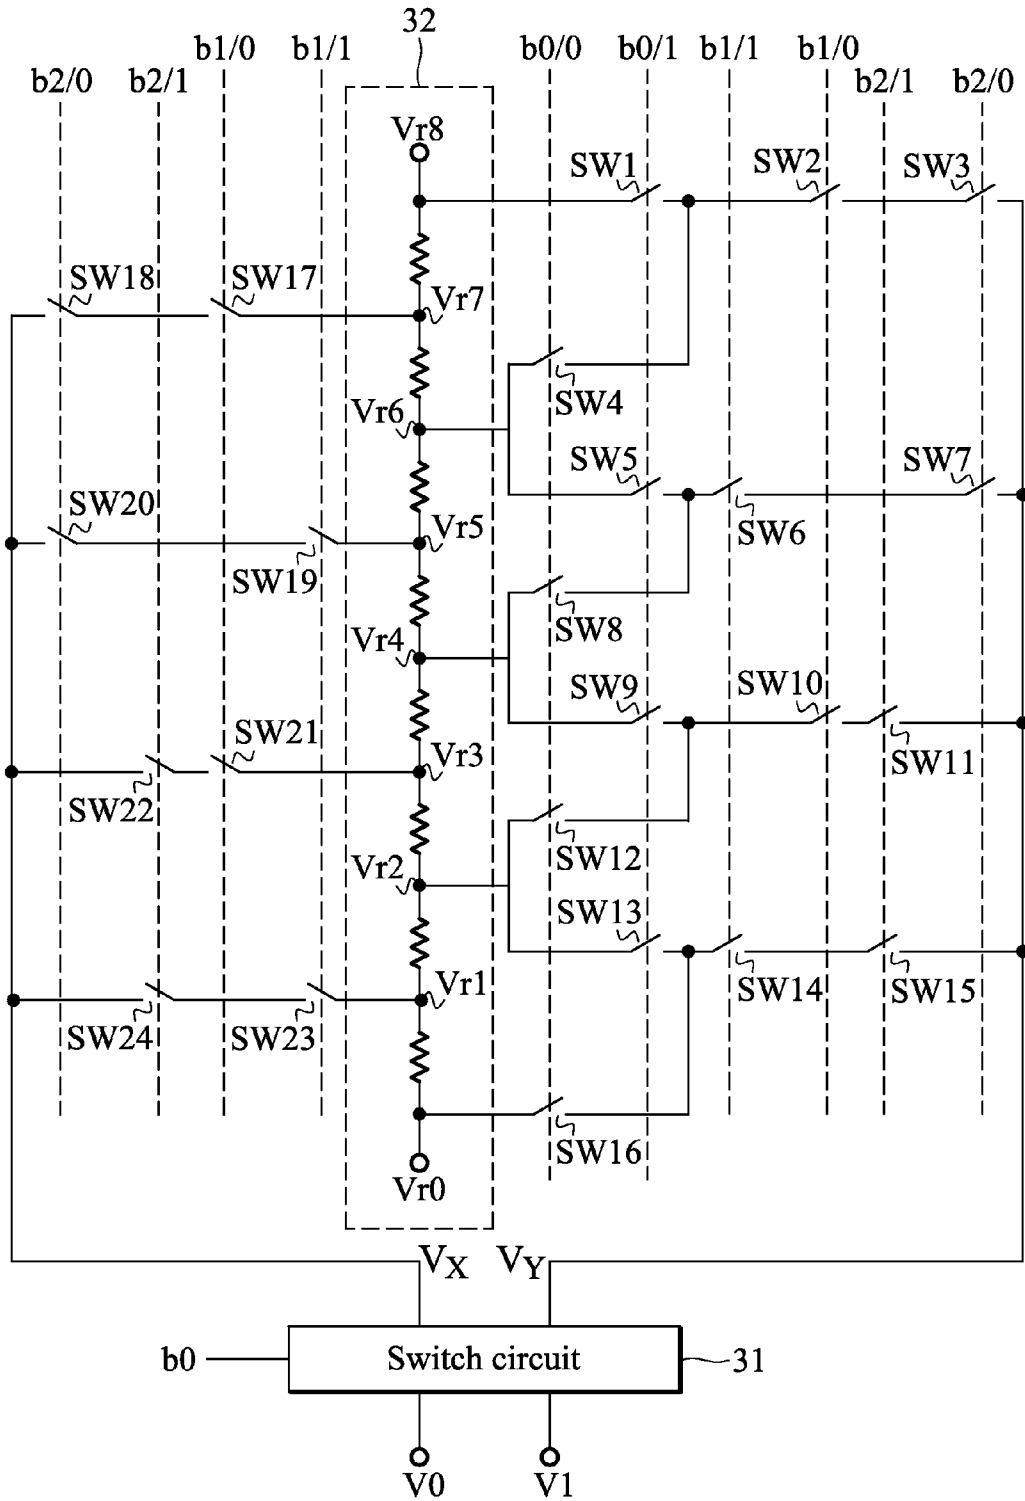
32

b2/0 b2/1 b1/0 b1/1 b0/0 b0/1 b1/1 b1/0 b2/1 b2/0

Vr8

SW1 SW2 SW3

SW18 SW17

Vr7

Vr6

SW4

SW5 SW7

SW20

Vr5

SW6

SW19

Vr4

SW8

SW9 SW10

SW21

Vr3

SW11

SW22

SW12

Vr2

SW13

Vr1

SW14 SW15

SW24 SW23

SW16

Vr0

$V_X$ $V_Y$

b0

Switch circuit

31

V0 V1